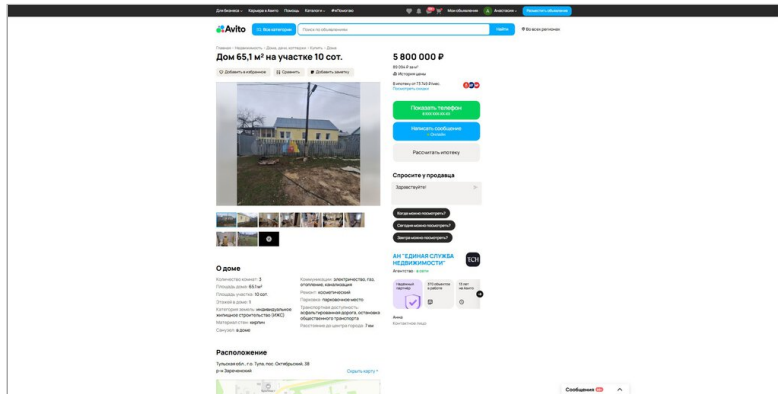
Для бизнеса · Карьера в Авито · Помощь · Каталоги · #яПомогаю · Мои объявления · Разместить объявление

Avito · Все категории · Поиск по объявлениям · Найти · Во всех регионах

Главная · Недвижимость · Дома, дачи, коттеджи · Купить · Дома

Дом 65,1 м² на участке 10 сот.

Добавить в избранное · Сравнить · Добавить заметку

5 800 000 ₽

89 094 ₽ за м²

История цены

Показать телефон

Написать сообщение

Рассчитать ипотеку

Спросите у продавца

Здравствуйте!

Когда можно посмотреть?

Сегодня можно посмотреть?

Завтра можно посмотреть?

АН "ЕДИНАЯ СЛУЖБА НЕДВИЖИМОСТИ"

Агентство

О доме

Количество комнат: 3
Площадь дома: 65,1 м²
Площадь участка: 10 сот.
Этажей в доме: 1
Категория земель: индивидуальное жилищное строительство (ИЖС)
Материал стен: кирпич
Санузел: в доме

Коммуникации: электричество, газ, отопление, канализация
Ремонт: косметический
Парковка: парковочное место
Транспортная доступность: асфальтированная дорога, остановка общественного транспорта
Расстояние до центра города: 7 км

Расположение

Тульская обл., г.о. Тула, пос. Октябрьский, 28
р-н Зареченский

Скрыть карту

Сообщения